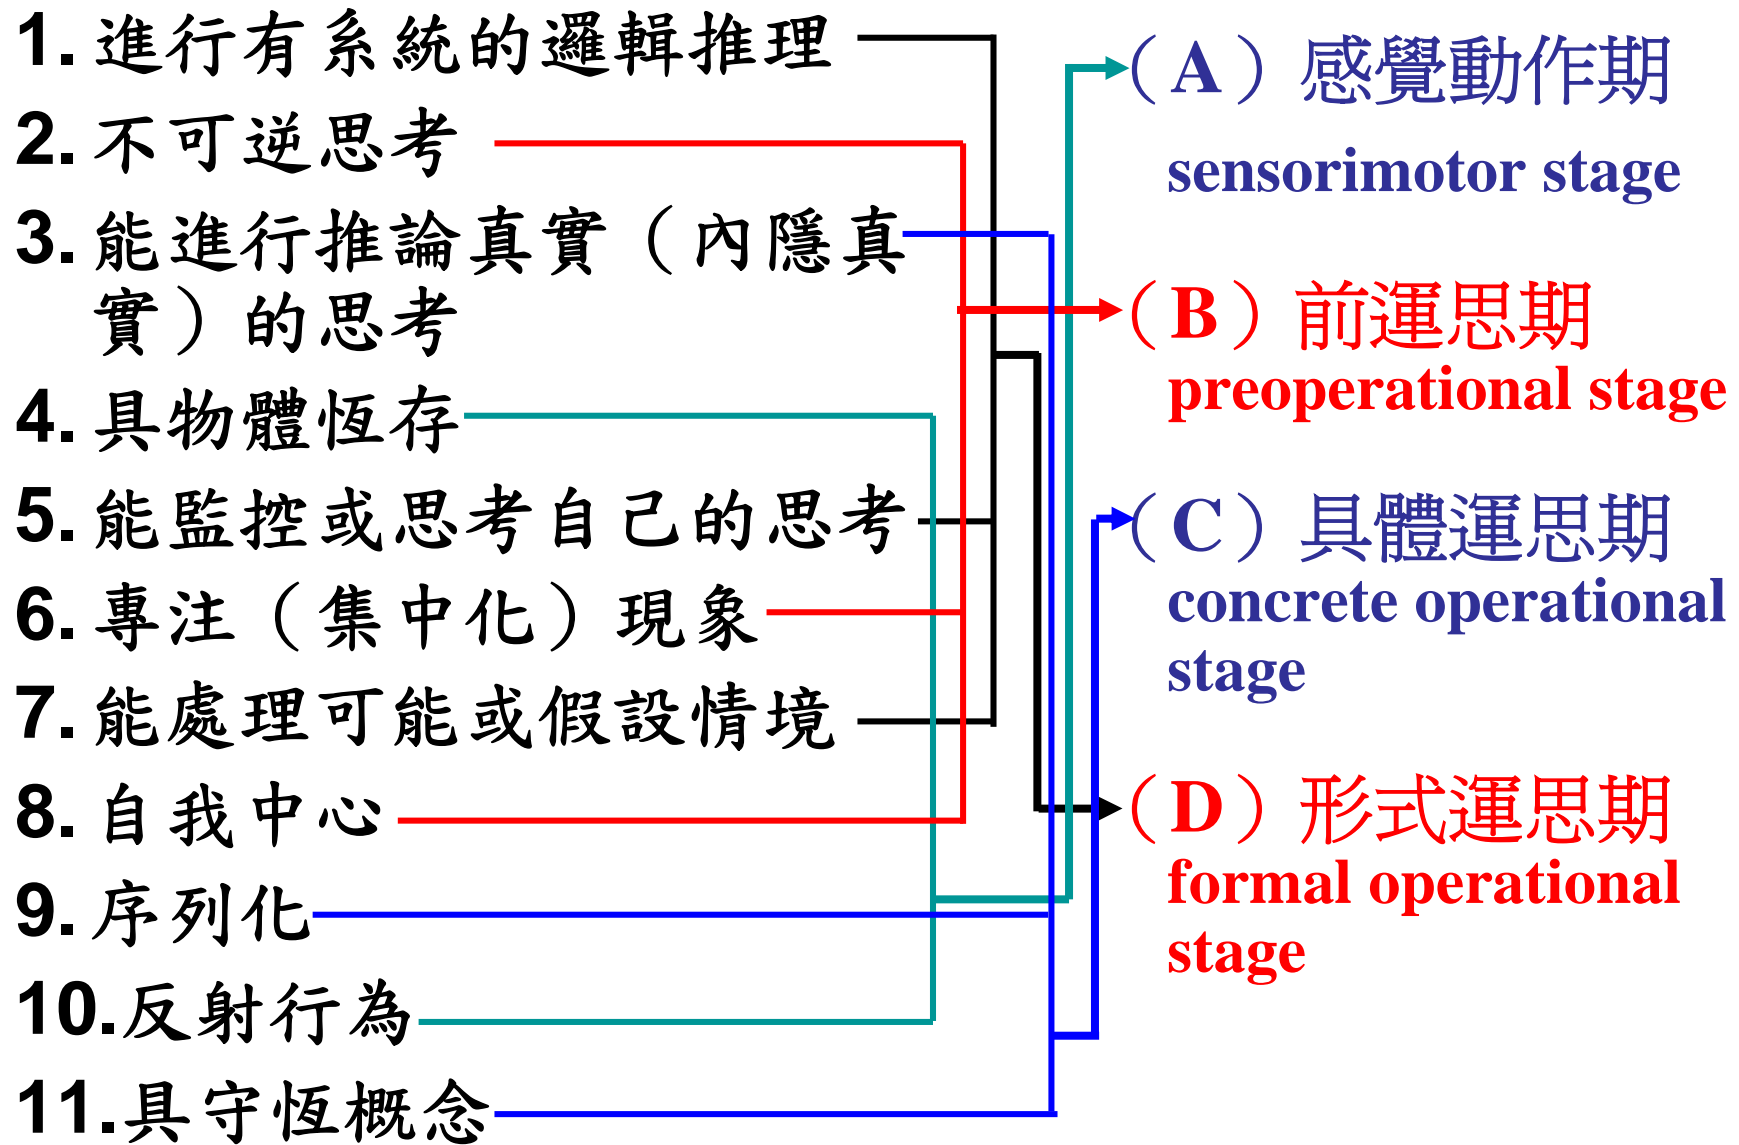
1. 進行有系統的邏輯推理
2. 不可逆思考
3. 能進行推論真實（內隱真實）的思考
4. 具物體恆存
5. 能監控或思考自己的思考
6. 專注（集中化）現象
7. 能處理可能或假設情境
8. 自我中心
9. 序列化
10. 反射行為
11. 具守恆概念

（A）感覺動作期
sensorimotor stage
（B）前運思期
preoperational stage
（C）具體運思期
concrete operational stage
（D）形式運思期
formal operational stage